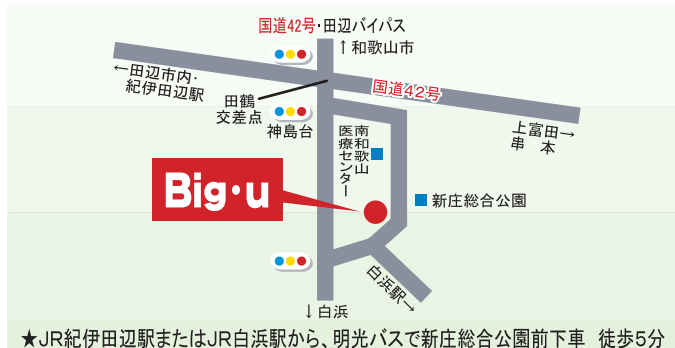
国道42号・田辺バイパス
↑和歌山市
←田辺市内・紀伊田辺駅
国道42号
田鶴交差点
神島台
南和歌山医療センター
上富田→
串本
Big・u
新庄総合公園
白浜駅→
↓白浜
★JR紀伊田辺駅またはJR白浜駅から、明光バスで新庄総合公園前下車　徒歩5分